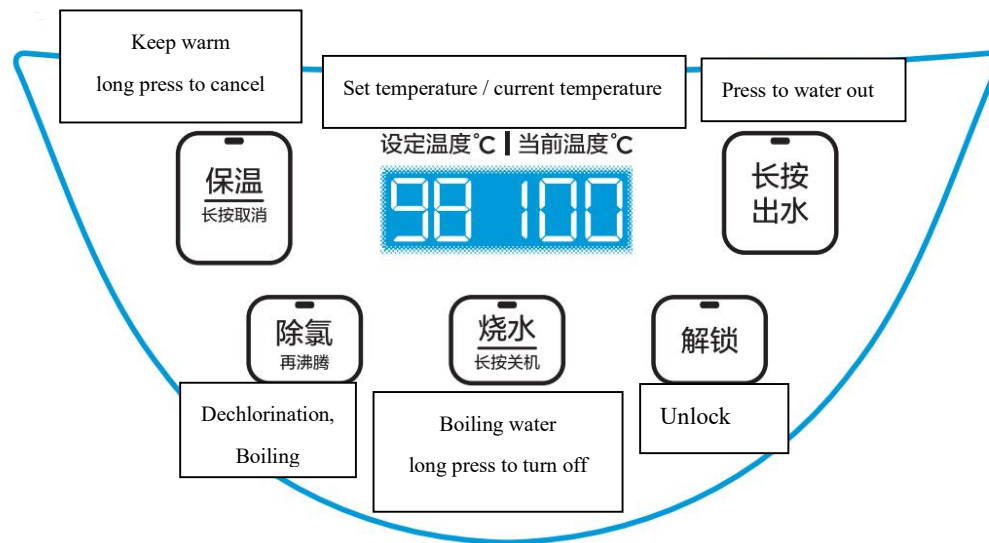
Keep warm
long press to cancel

Set temperature / current temperature

Press to water out

设定温度℃ | 当前温度℃

保温
长按取消

98 100

长按
出水

除氯
再沸腾

烧水
长按关机

解锁

Dechlorination, Boiling

Boiling water
long press to turn off

Unlock